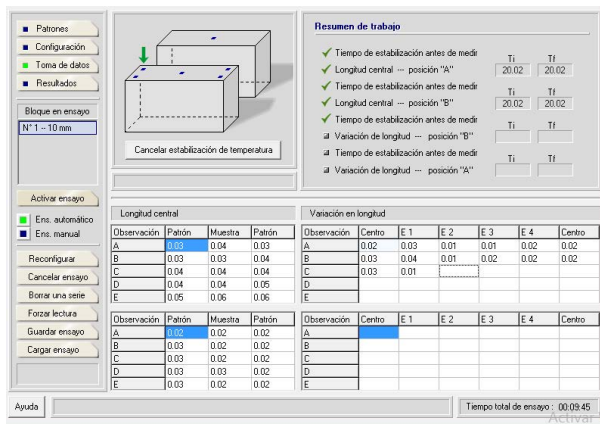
Patrones
Configuración
Toma de datos
Resultados

Bloque en ensayo
N° 1 -- 10 mm

Cancelar estabilización de temperatura

Resumen de trabajo
Tiempo de estabilización antes de medir
Longitud central --- posición "A" Ti 20.02 Tf 20.02
Tiempo de estabilización antes de medir
Longitud central --- posición "B" Ti 20.02 Tf 20.02
Tiempo de estabilización antes de medir
Variación de longitud --- posición "B" Ti Tf
Tiempo de estabilización antes de medir
Variación de longitud --- posición "A" Ti Tf

Activar ensayo
Ens. automático
Ens. manual

Reconfigurar
Cancelar ensayo
Borrar una serie
Forzar lectura
Guardar ensayo
Cargar ensayo

Longitud central

| Observación | Patrón | Muestra | Patrón |
|---|---|---|---|
| A | 0.03 | 0.04 | 0.03 |
| B | 0.03 | 0.03 | 0.04 |
| C | 0.04 | 0.04 | 0.04 |
| D | 0.04 | 0.04 | 0.05 |
| E | 0.05 | 0.06 | 0.06 |

Variación en longitud

| Observación | Centro | E 1 | E 2 | E 3 | E 4 | Centro |
|---|---|---|---|---|---|---|
| A | 0.02 | 0.03 | 0.01 | 0.01 | 0.02 | 0.02 |
| B | 0.03 | 0.04 | 0.01 | 0.02 | 0.02 | 0.02 |
| C | 0.03 | 0.01 | | | | |
| D | | | | | | |
| E | | | | | | |

| Observación | Patrón | Muestra | Patrón |
|---|---|---|---|
| A | 0.02 | 0.02 | 0.02 |
| B | 0.03 | 0.02 | 0.02 |
| C | 0.03 | 0.02 | 0.02 |
| D | 0.03 | 0.03 | 0.02 |
| E | 0.03 | 0.02 | 0.02 |

| Observación | Centro | E 1 | E 2 | E 3 | E 4 | Centro |
|---|---|---|---|---|---|---|
| A | | | | | | |
| B | | | | | | |
| C | | | | | | |
| D | | | | | | |
| E | | | | | | |

Ayuda
Tiempo total de ensayo : 00:09:45
Activar